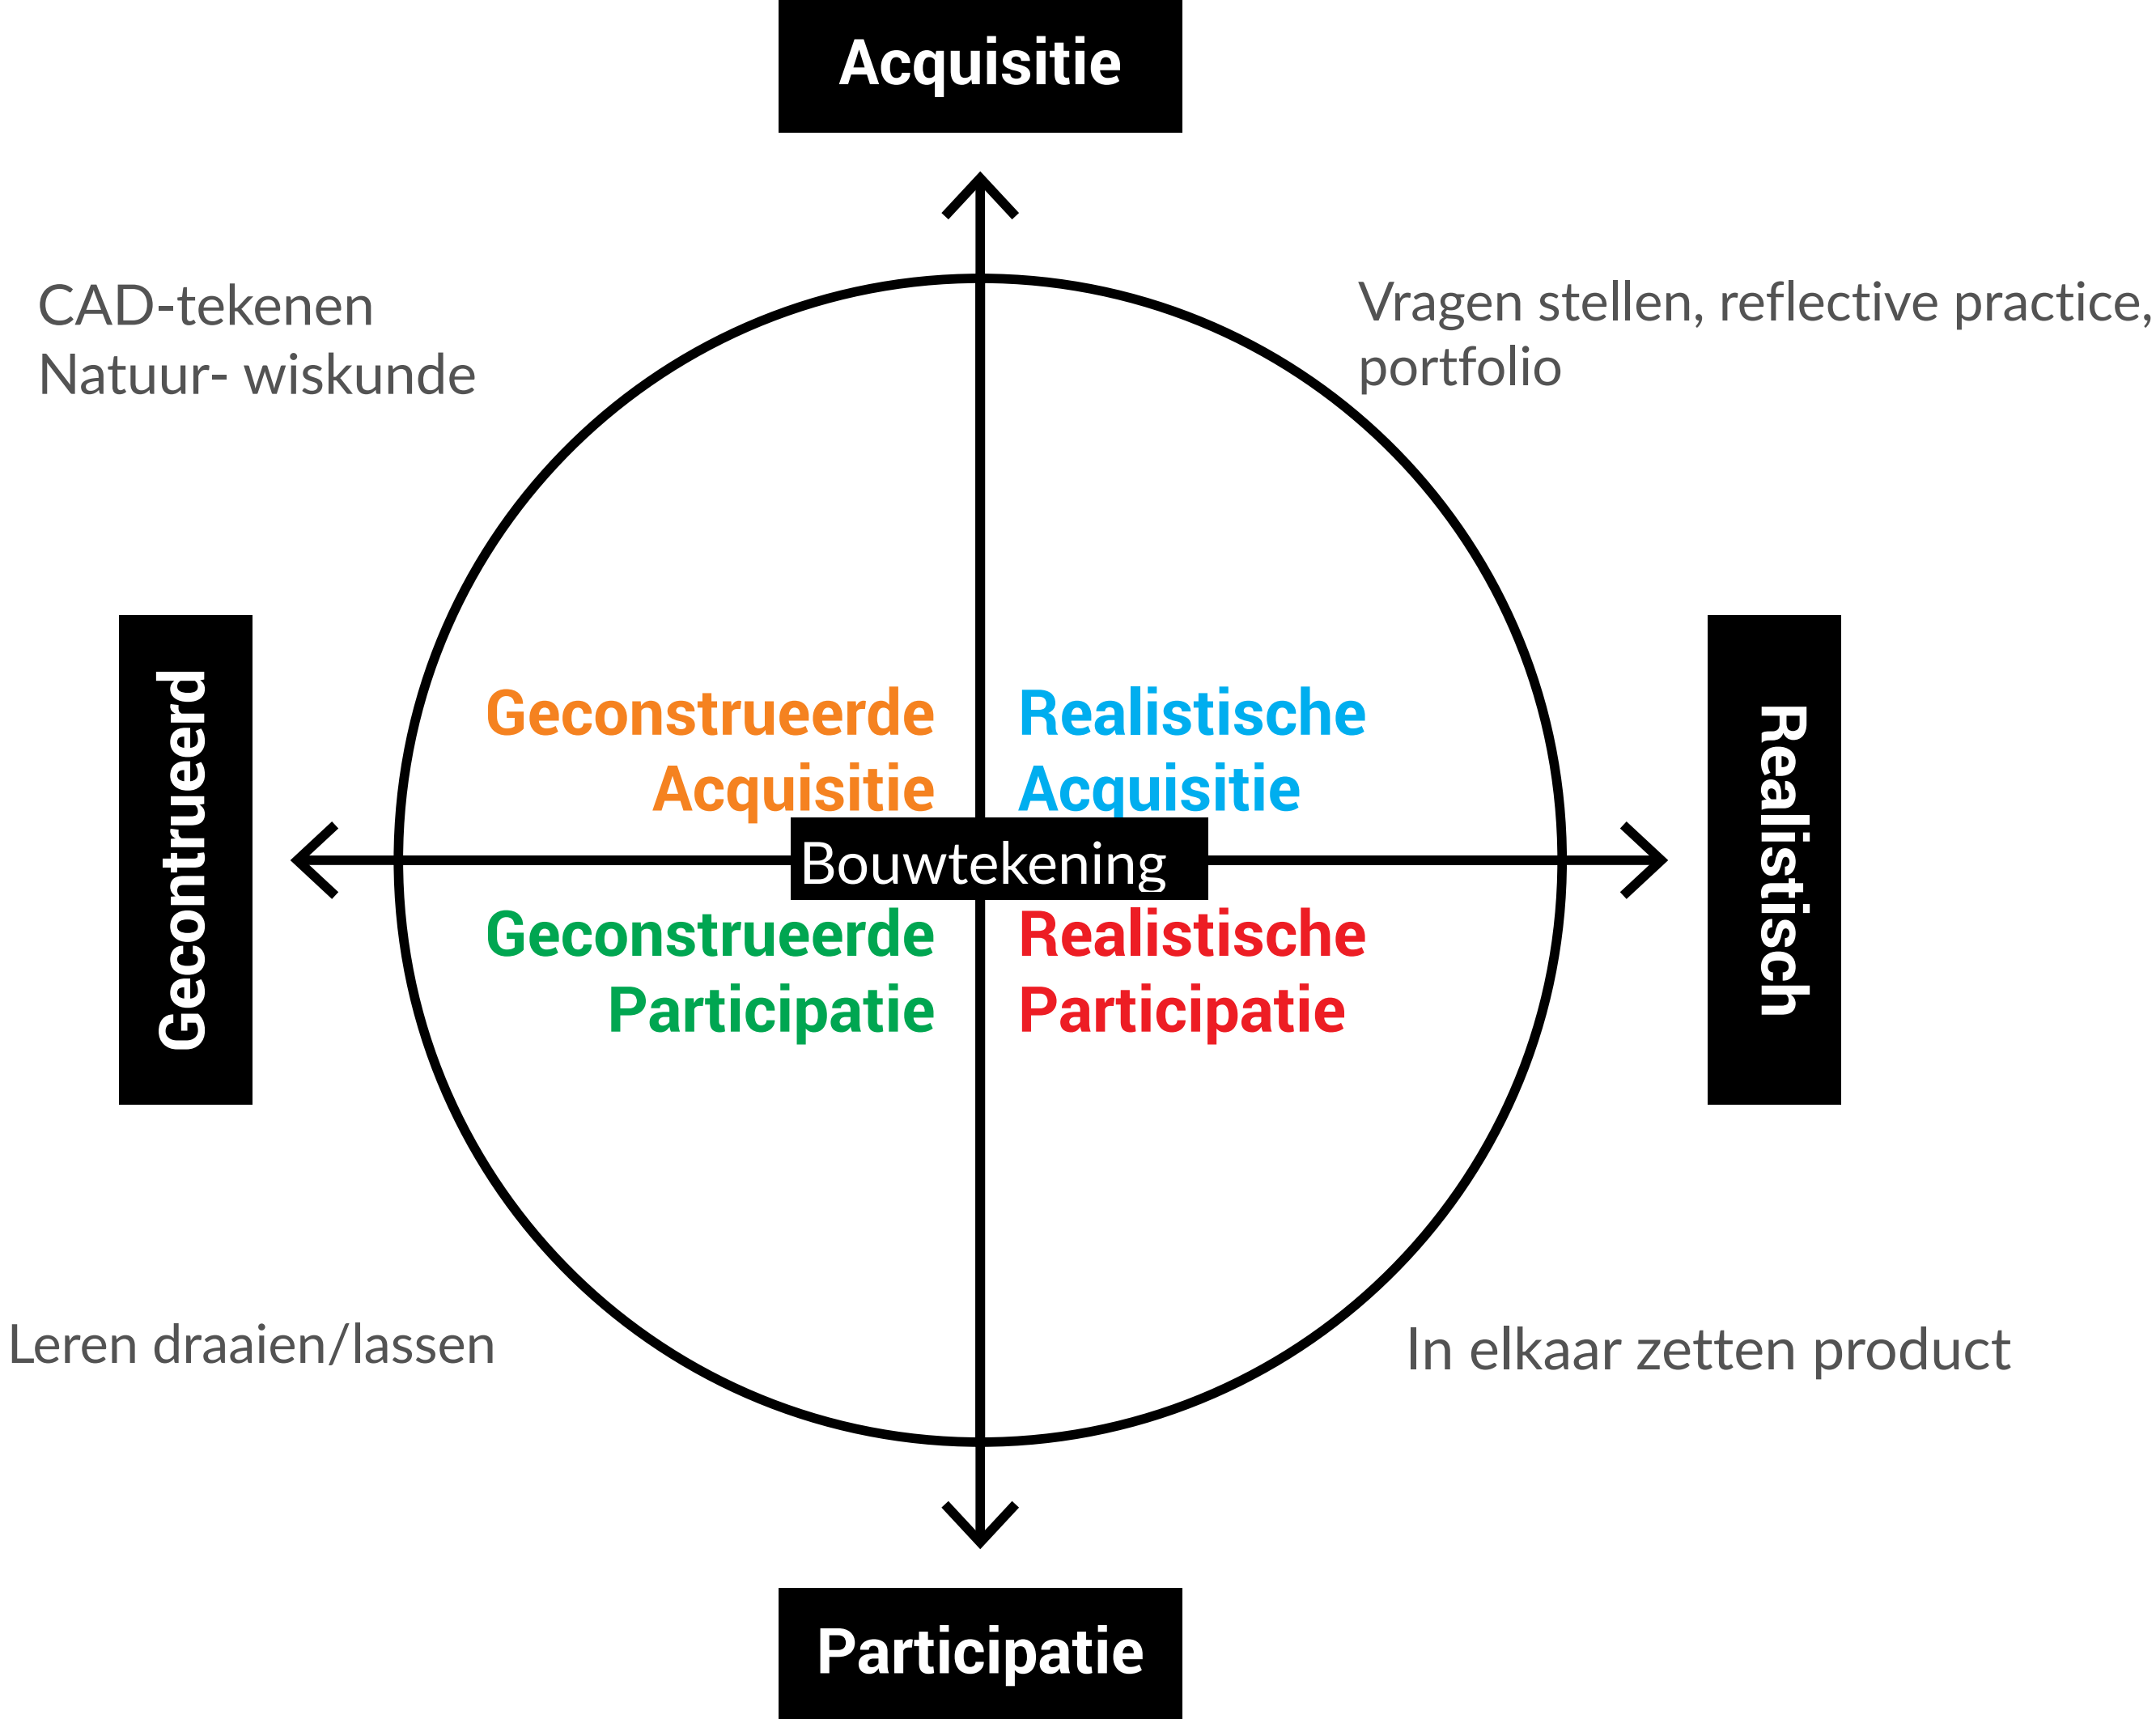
Acquisitie

CAD-tekenen
Natuur- wiskunde

Vragen stellen, reflective practice, portfolio

Gecontrueerd

Geconstrueerde Acquisitie

Realistische Acquisitie

Bouwtekening

Geconstrueerde Participatie

Realistische Participatie

Realistisch

Leren draaien/lassen

In elkaar zetten product

Participatie